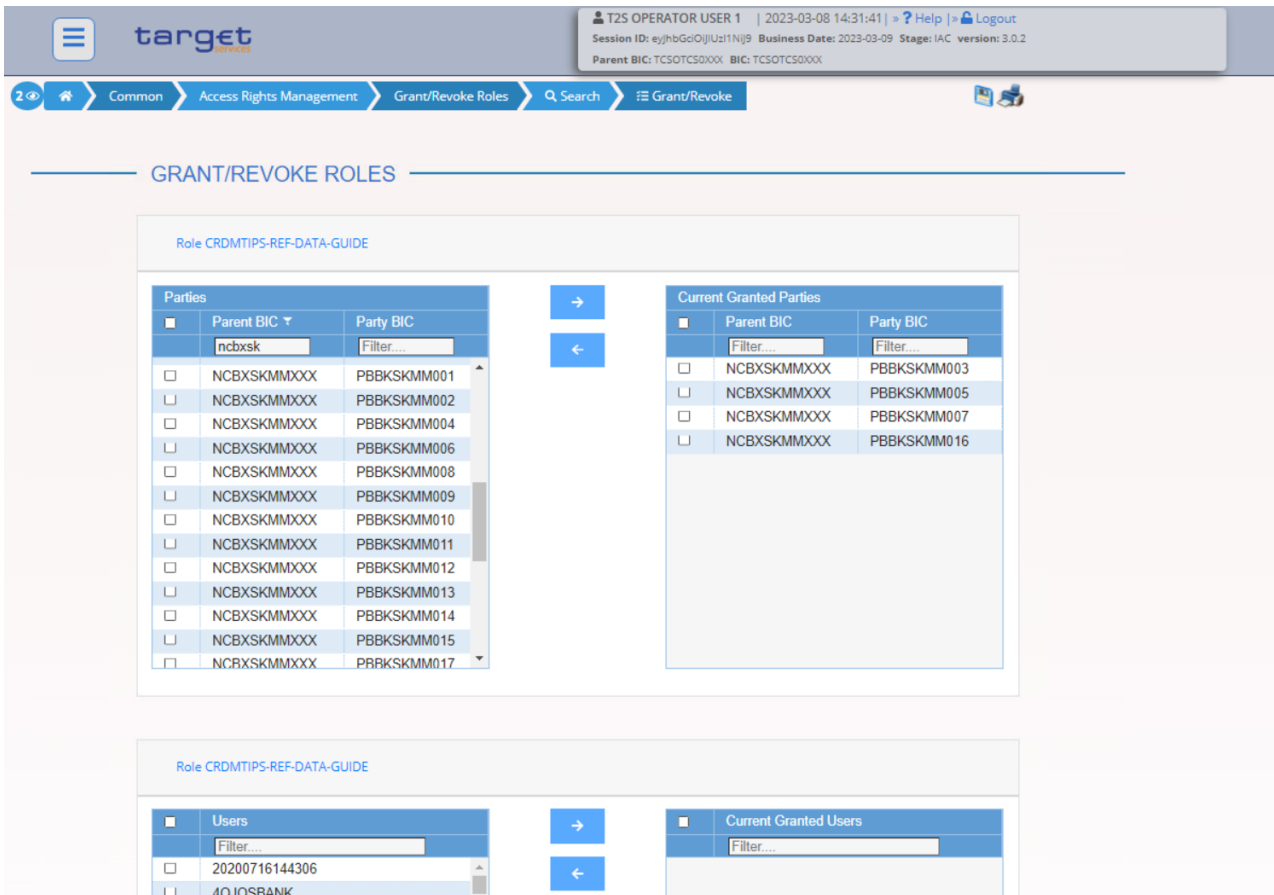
target services

T2S OPERATOR USER 1 | 2023-03-08 14:31:41 | » ? Help | » Logout
Session ID: eyJhbGciOiJIUzI1NiJ9 Business Date: 2023-03-09 Stage: IAC version: 3.0.2
Parent BIC: TCSOTCS0XXX BIC: TCSOTCS0XXX

2 | Common | Access Rights Management | Grant/Revoke Roles | Search | Grant/Revoke

GRANT/REVOKE ROLES

Role CRDMTIPS-REF-DATA-GUIDE

Parties

| | Parent BIC | Party BIC |
|---|---|---|
| | ncbxsk | Filter.... |
| | NCBXSKMMXXX | PBBKSKMM001 |
| | NCBXSKMMXXX | PBBKSKMM002 |
| | NCBXSKMMXXX | PBBKSKMM004 |
| | NCBXSKMMXXX | PBBKSKMM006 |
| | NCBXSKMMXXX | PBBKSKMM008 |
| | NCBXSKMMXXX | PBBKSKMM009 |
| | NCBXSKMMXXX | PBBKSKMM010 |
| | NCBXSKMMXXX | PBBKSKMM011 |
| | NCBXSKMMXXX | PBBKSKMM012 |
| | NCBXSKMMXXX | PBBKSKMM013 |
| | NCBXSKMMXXX | PBBKSKMM014 |
| | NCBXSKMMXXX | PBBKSKMM015 |
| | NCBXSKMMXXX | PBBKSKMM017 |

→
←

Current Granted Parties

| | Parent BIC | Party BIC |
|---|---|---|
| | Filter.... | Filter.... |
| | NCBXSKMMXXX | PBBKSKMM003 |
| | NCBXSKMMXXX | PBBKSKMM005 |
| | NCBXSKMMXXX | PBBKSKMM007 |
| | NCBXSKMMXXX | PBBKSKMM016 |

Role CRDMTIPS-REF-DATA-GUIDE

| | Users |
|---|---|
| | Filter.... |
| | 20200716144306 |
| | 4QJOSBANK |

→
←

| | Current Granted Users |
|---|---|
| | Filter.... |